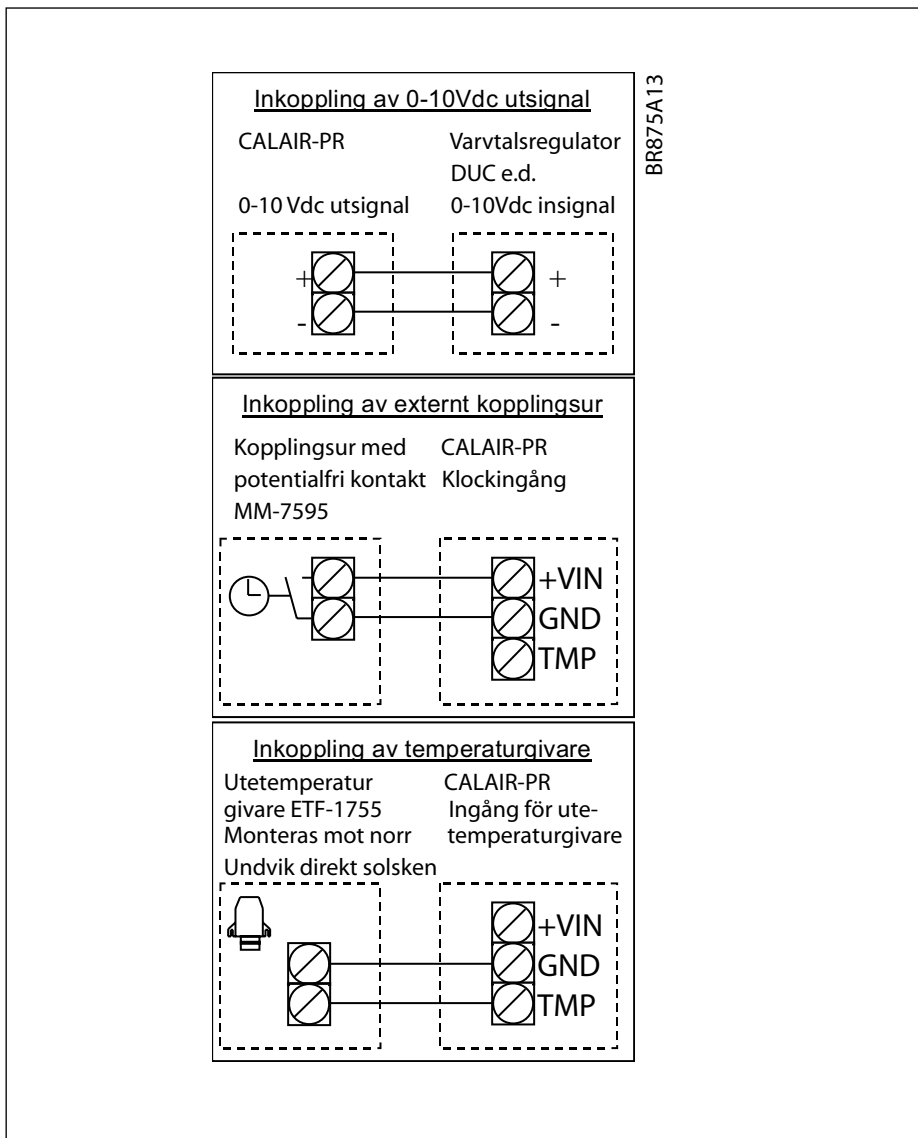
BR875A13

Inkoppling av 0-10Vdc utsignal

CALAIR-PR

0-10 Vdc utsignal

Varvtalsregulator DUC e.d.

0-10Vdc insignal

+
-

+
-

Inkoppling av externt kopplingsur

Kopplingsur med potentialfri kontakt MM-7595

CALAIR-PR Klockingång

+VIN
GND
TMP

Inkoppling av temperaturgivare

Utetemperatur givare ETF-1755 Monteras mot norr Undvik direkt solsken

CALAIR-PR Ingång för utetemperaturgivare

+VIN
GND
TMP